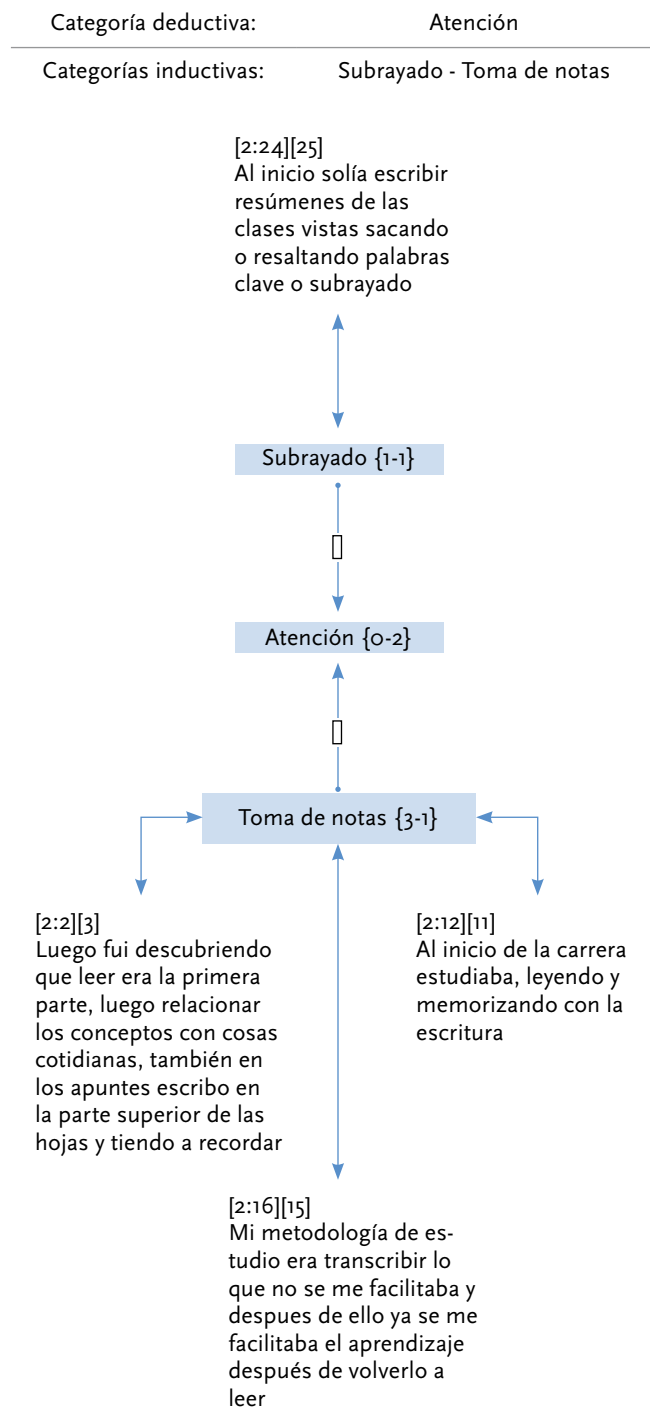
Categoría deductiva: Atención

Categorías inductivas: Subrayado - Toma de notas

[2:24][25]
Al inicio solía escribir resúmenes de las clases vistas sacando o resaltando palabras clave o subrayado

Subrayado {1-1}

Atención {0-2}

Toma de notas {3-1}

[2:2][3]
Luego fui descubriendo que leer era la primera parte, luego relacionar los conceptos con cosas cotidianas, también en los apuntes escribo en la parte superior de las hojas y tiendo a recordar

[2:12][11]
Al inicio de la carrera estudiaba, leyendo y memorizando con la escritura

[2:16][15]
Mi metodología de estudio era transcribir lo que no se me facilitaba y despues de ello ya se me facilitaba el aprendizaje después de volverlo a leer